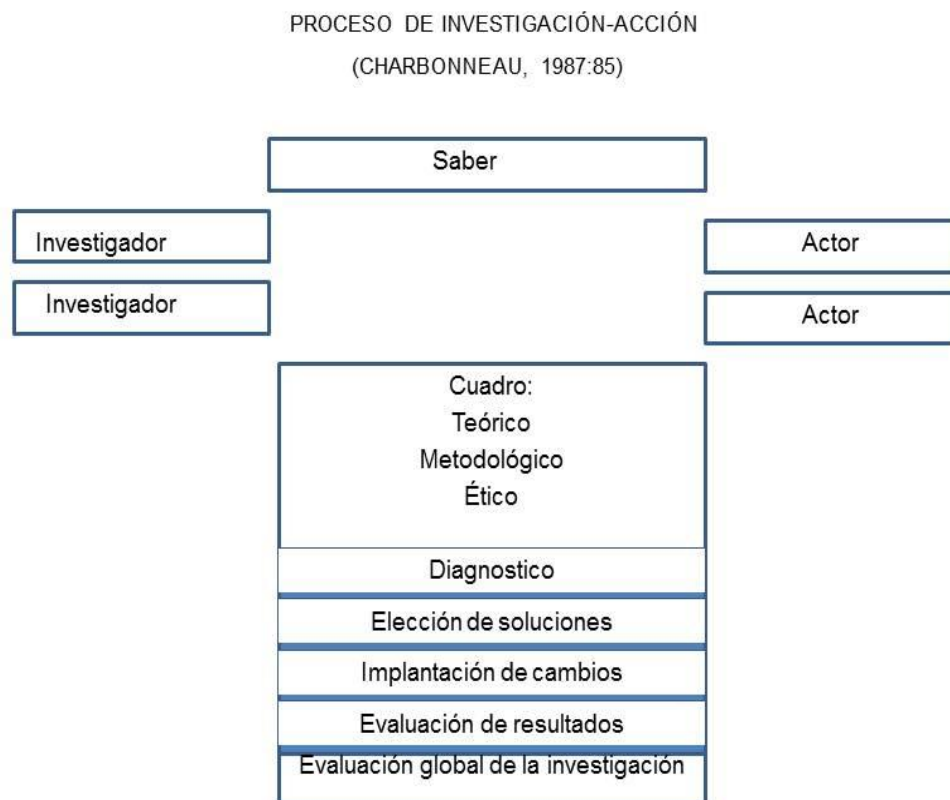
PROCESO DE INVESTIGACIÓN-ACCIÓN
(CHARBONNEAU, 1987:85)

Saber

Investigador

Investigador

Actor

Actor

Cuadro:
Teórico
Metodológico
Ético

Diagnostico

Elección de soluciones

Implantación de cambios

Evaluación de resultados

Evaluación global de la investigación